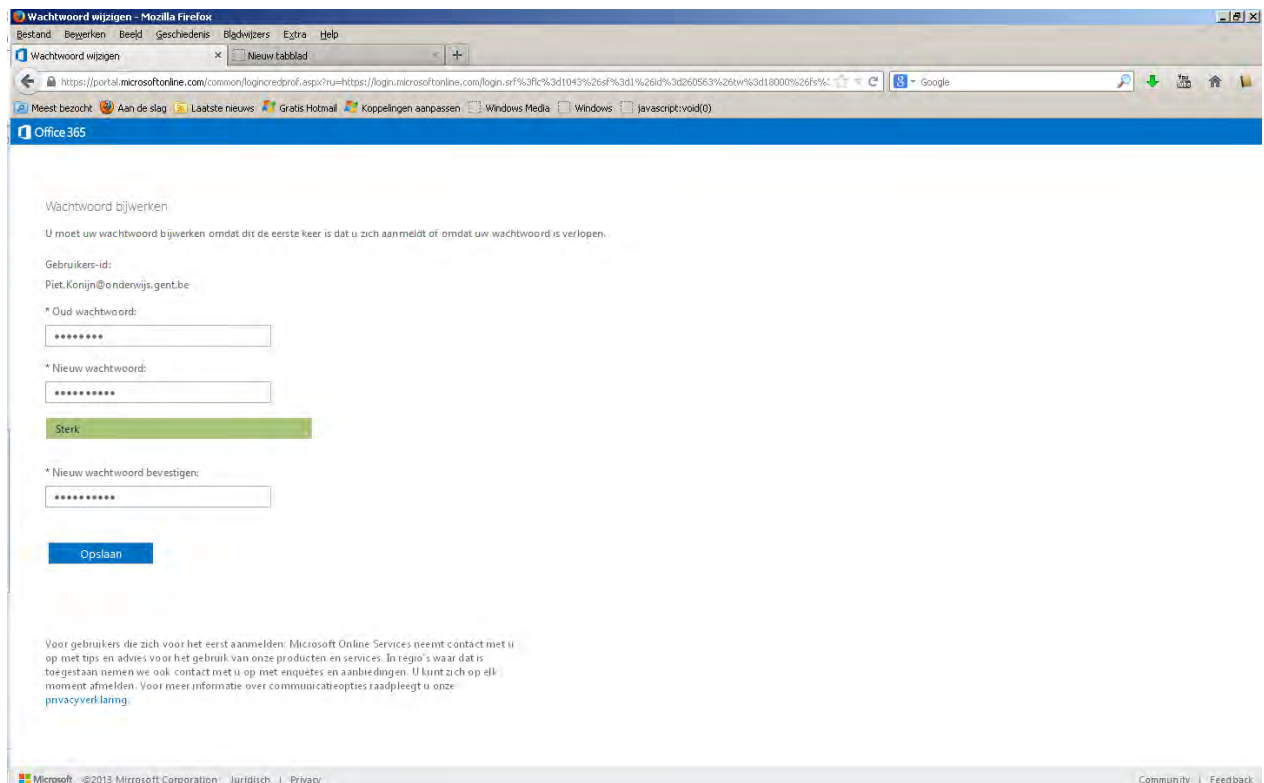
Wachtwoord wijzigen - Mozilla Firefox

Bestand Bewerken Beeld Geschiedenis Bladwijzers Extra Help

Wachtwoord wijzigen × Nieuw tabblad +

https://portal.microsoftonline.com/common/logincredprof.aspx?ru=https://login.microsoftonline.com/login.srf%3flc%3d1043%26sf%3d1%26id%3d260563%26tw%3d18000%26fs%

Google

Meest bezocht Aan de slag Laatste nieuws Gratis Hotmail Koppelingen aanpassen Windows Media Windows javascript:void(0)

Office 365

Wachtwoord bijwerken

U moet uw wachtwoord bijwerken omdat dit de eerste keer is dat u zich aanmeldt of omdat uw wachtwoord is verlopen.

Gebruikers-id:

Piet.Konijn@onderwijs.gent.be

* Oud wachtwoord:

••••••••

* Nieuw wachtwoord:

••••••••••

Sterk

* Nieuw wachtwoord bevestigen:

••••••••••

Opslaan

Voor gebruikers die zich voor het eerst aanmelden: Microsoft Online Services neemt contact met u op met tips en advies voor het gebruik van onze producten en services. In regio's waar dat is toegestaan nemen we ook contact met u op met enquêtes en aanbiedingen. U kunt zich op elk moment afmelden. Voor meer informatie over communicatieopties raadpleegt u onze privacyverklaring.

Microsoft ©2013 Microsoft Corporation Juridisch | Privacy

Community | Feedback